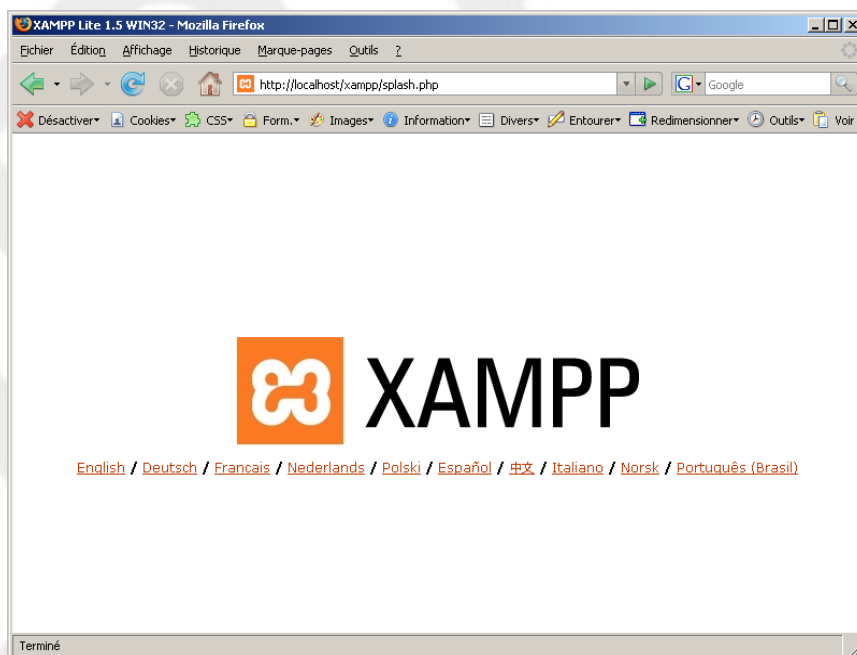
XAMPP Lite 1.5 WIN32 - Mozilla Firefox

Fichier Édition Affichage Historique Marque-pages Outils ?

http://localhost/xampp/splash.php

Google

Désactiver Cookies CSS Form. Images Information Divers Entourer Redimensionner Outils Voir

XAMPP

English / Deutsch / Francais / Nederlands / Polski / Español / 中文 / Italiano / Norsk / Português (Brasil)

Terminé